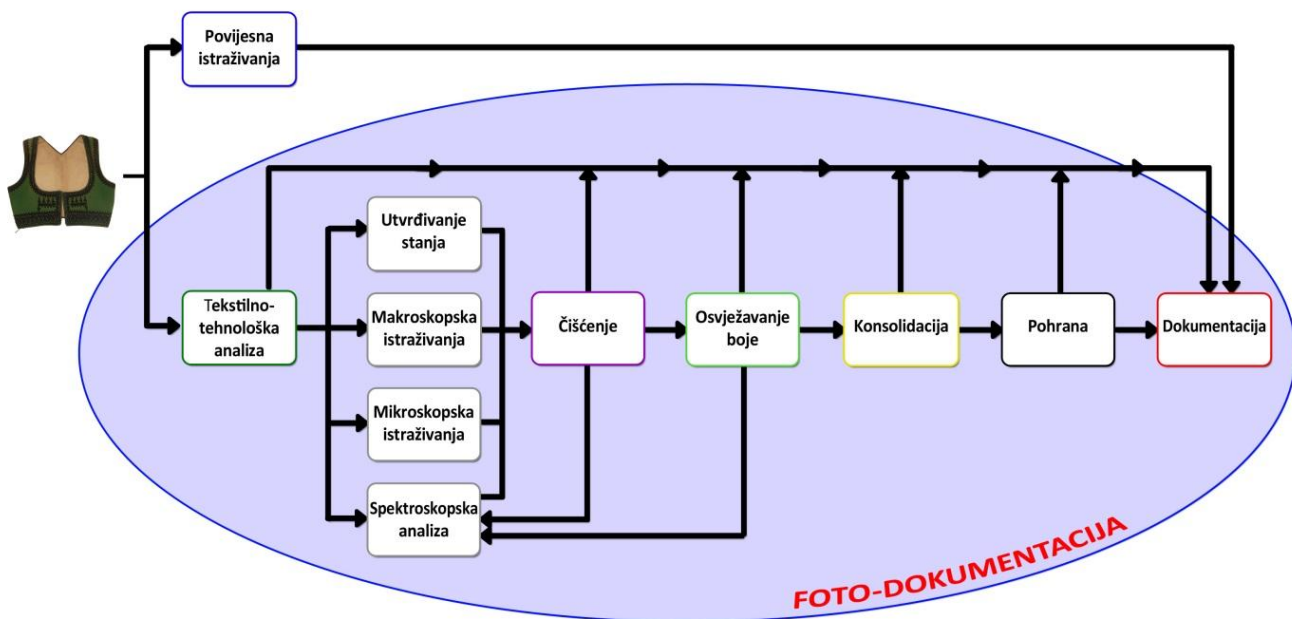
Povijesna istraživanja

Tekstilno-tehnološka analiza

Utvrđivanje stanja

Makroskopska istraživanja

Mikroskopska istraživanja

Spektroskopska analiza

Čišćenje

Osvježavanje boje

Konsolidacija

Pohrana

Dokumentacija

FOTO-DOKUMENTACIJA